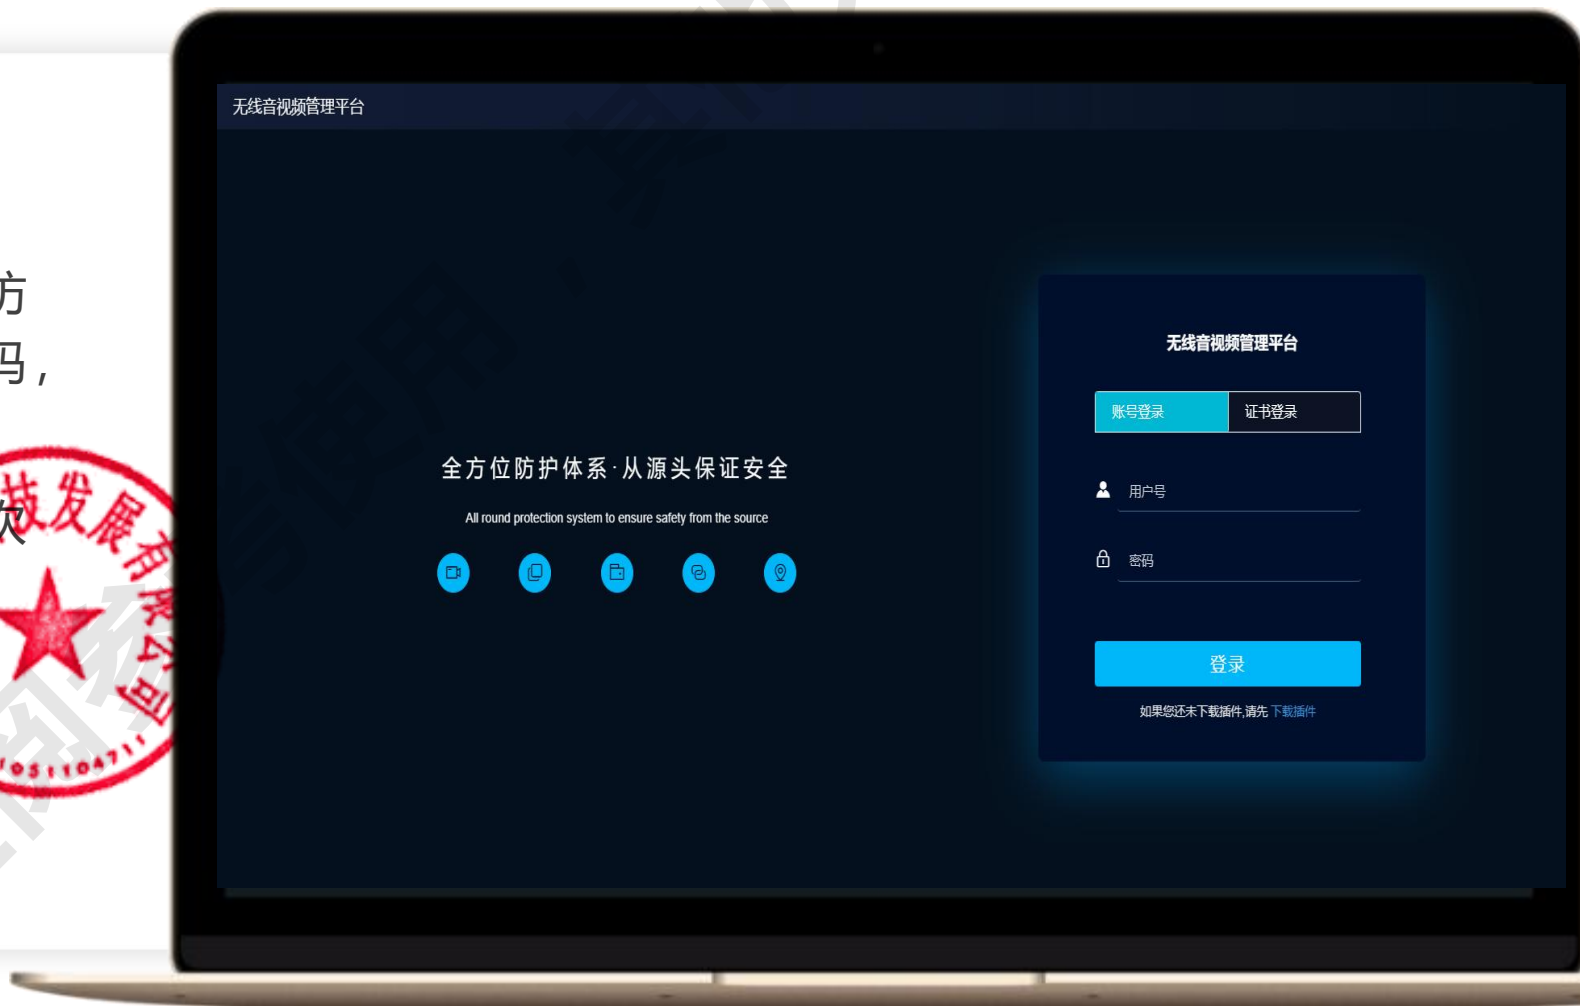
方
马，
次

技发展有限公司
0511047

无线音视频管理平台

全方位防护体系·从源头保证安全

All round protection system to ensure safety from the source

无线音视频管理平台

账号登录
证书登录

用户号

密码

登录

如果您还未下载插件,请先 下载插件